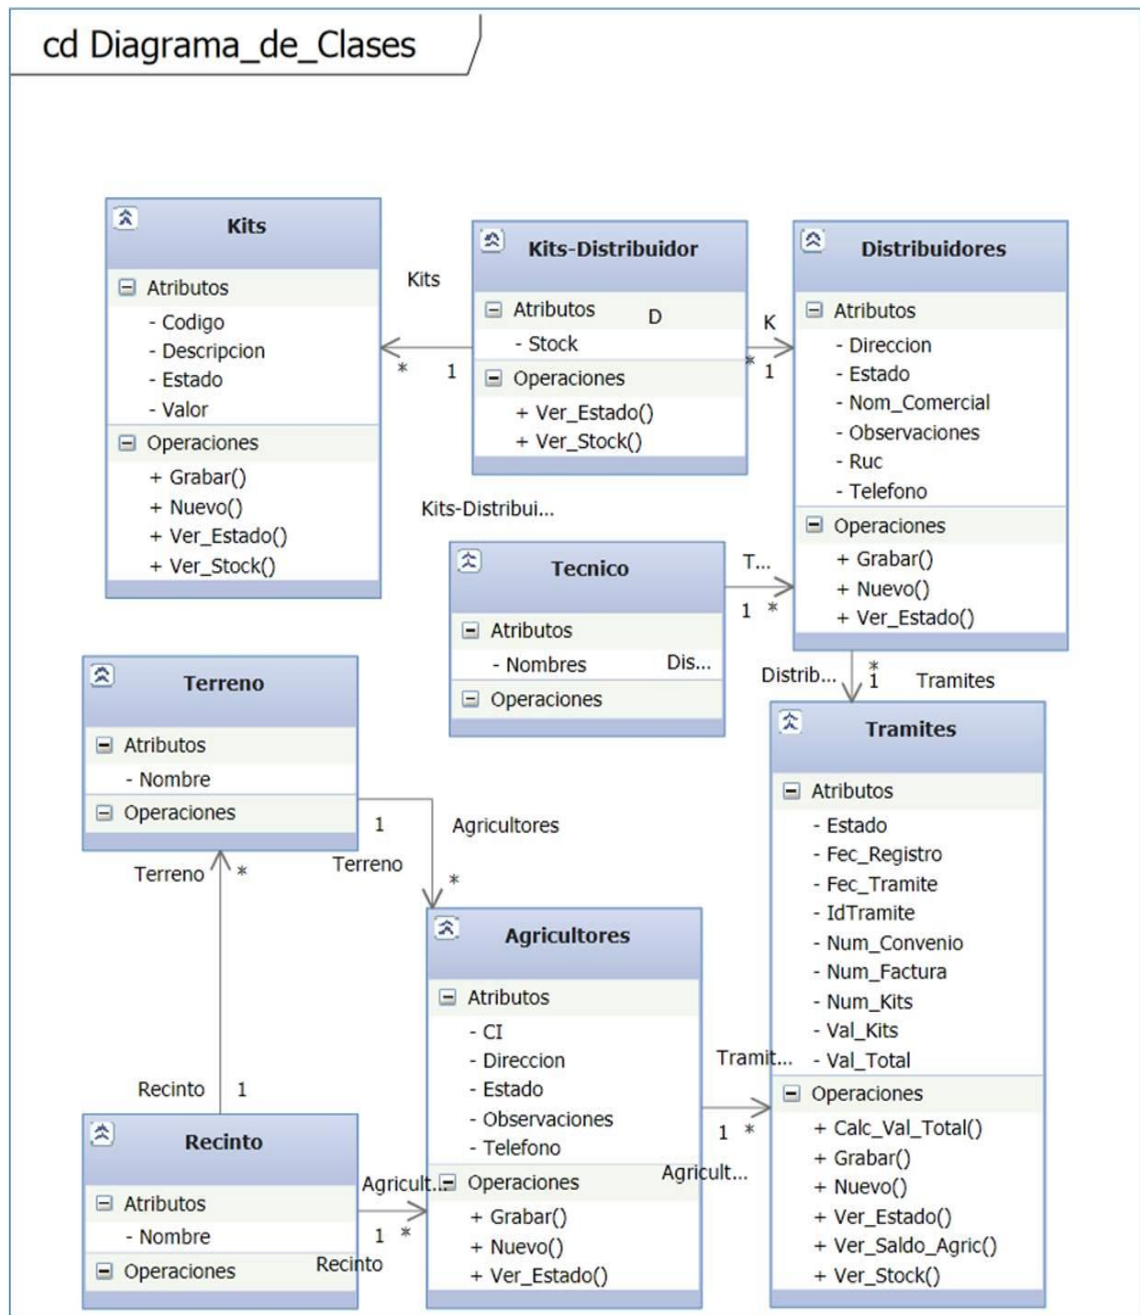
cd Diagrama_de_Clases

Kits
Atributos
- Codigo
- Descripcion
- Estado
- Valor
Operaciones
+ Grabar()
+ Nuevo()
+ Ver_Estado()
+ Ver_Stock()

Kits
* 1

Kits-Distribuidor
Atributos
- Stock
Operaciones
+ Ver_Estado()
+ Ver_Stock()

D
K
* 1

Distribuidores
Atributos
- Direccion
- Estado
- Nom_Comercial
- Observaciones
- Ruc
- Telefono
Operaciones
+ Grabar()
+ Nuevo()
+ Ver_Estado()

Kits-Distribui...

Tecnico
Atributos
- Nombres
Operaciones

T...
1 *
Dis...
Distrib...
* 1
Tramites

Terreno
Atributos
- Nombre
Operaciones

1
Agricultores
Terreno
*
Terreno
*

Tramites
Atributos
- Estado
- Fec_Registro
- Fec_Tramite
- IdTramite
- Num_Convenio
- Num_Factura
- Num_Kits
- Val_Kits
- Val_Total
Operaciones
+ Calc_Val_Total()
+ Grabar()
+ Nuevo()
+ Ver_Estado()
+ Ver_Saldo_Agric()
+ Ver_Stock()

Agricultores
Atributos
- CI
- Direccion
- Estado
- Observaciones
- Telefono
Operaciones
+ Grabar()
+ Nuevo()
+ Ver_Estado()

Tramit...
1 *
Agricult...

Recinto 1

Recinto
Atributos
- Nombre
Operaciones

Agricult...
1 *
Recinto